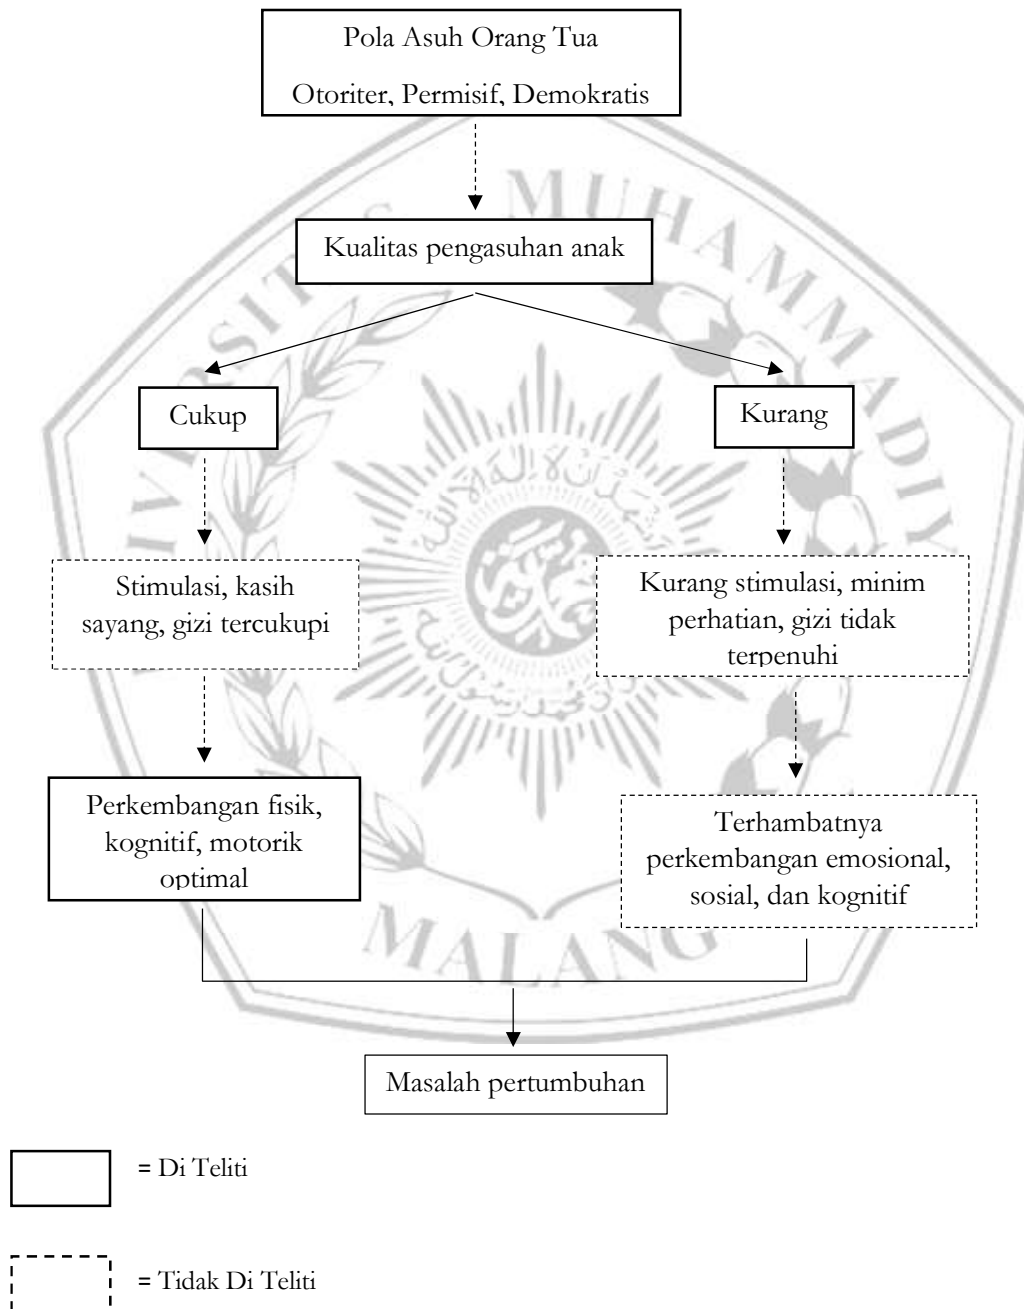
Pola Asuh Orang Tua

Otoriter, Permisif, Demokratis

Kualitas pengasuhan anak

Cukup

Kurang

Stimulasi, kasih sayang, gizi tercukupi

Kurang stimulasi, minim perhatian, gizi tidak terpenuhi

Perkembangan fisik, kognitif, motorik optimal

Terhambatnya perkembangan emosional, sosial, dan kognitif

Masalah pertumbuhan

= Di Teliti

= Tidak Di Teliti

UNIVERSITAS MUHAMMADIYAH MALANG